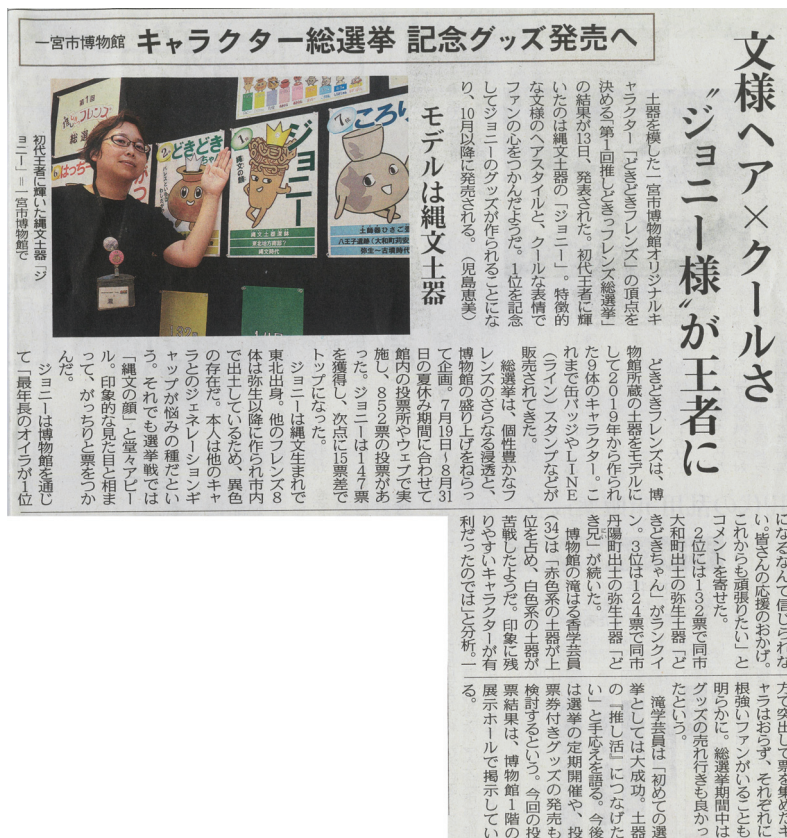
一宮市博物館　キャラクター総選挙　記念グッズ発売へ

文様ヘア×クールさ
〝ジョニー様〟が王者に

モデルは縄文土器

土器を模した一宮市博物館オリジナルキャラクター「どきどきフレンズ」の頂点を決める「第1回推しどきっフレンズ総選挙」の結果が13日、発表された。初代王者に輝いたのは縄文土器の「ジョニー」。特徴的な文様のヘアスタイルと、クールな表情でファンの心をつかんだようだ。1位を記念してジョニーのグッズが作られることになり、10月以降に発売される。（児島恵美）

初代王者に輝いた縄文土器「ジョニー」＝一宮市博物館で

どきどきフレンズは、博物館所蔵の土器をモデルにして2019年から作られた9体のキャラクター。これまで缶バッジやLINE（ライン）スタンプなどが販売されてきた。

総選挙は、個性豊かなフレンズのさらなる浸透と、博物館の盛り上げをねらって企画。7月19日～8月31日の夏休み期間に合わせて館内の投票所やウェブで実施し、852票の投票があった。ジョニーは147票を獲得し、次点に15票差でトップになった。

ジョニーは縄文生まれで東北出身。他のフレンズ8体は弥生以降に作られ市内で出土しているため、異色の存在だ。本人は他のキャラとのジェネレーションギャップが悩みの種だという。それでも選挙戦では「縄文の顔」と堂々アピール。印象的な見た目と相まって、がっちりと票をつかんだ。

ジョニーは博物館を通じて「最年長のオイラが1位になるなんて信じられない。皆さんの応援のおかげ。これからも頑張りたい」とコメントを寄せた。

2位には132票で同市大和町出土の弥生土器「どきどきちゃん」がランクイン。3位は124票で同市丹陽町出土の弥生土器「どき兄」が続いた。

博物館の滝塚香学芸員（34）は「赤色系の土器が上位を占め、白色系の土器が苦戦したようだ。印象に残りやすいキャラクターが有利だったのでは」と分析。一方で突出して票を集めたキャラはおらず、それぞれに根強いファンがいることも明らかに。総選挙期間中はグッズの売れ行きも良かったという。

滝学芸員は「初めての選挙としては大成功。土器の『推し活』につなげたい」と手応えを語る。今後は選挙の定期開催や、投票券付きグッズの発売も検討するという。今回の投票結果は、博物館1階の展示ホールで掲示している。

第1回
どきどき
ジョニー
縄文の顔
縄文土器 深鉢
ころり
土師器ひさご
八王子遺跡（大和町苅安賀）
弥生～古墳時代
はっち